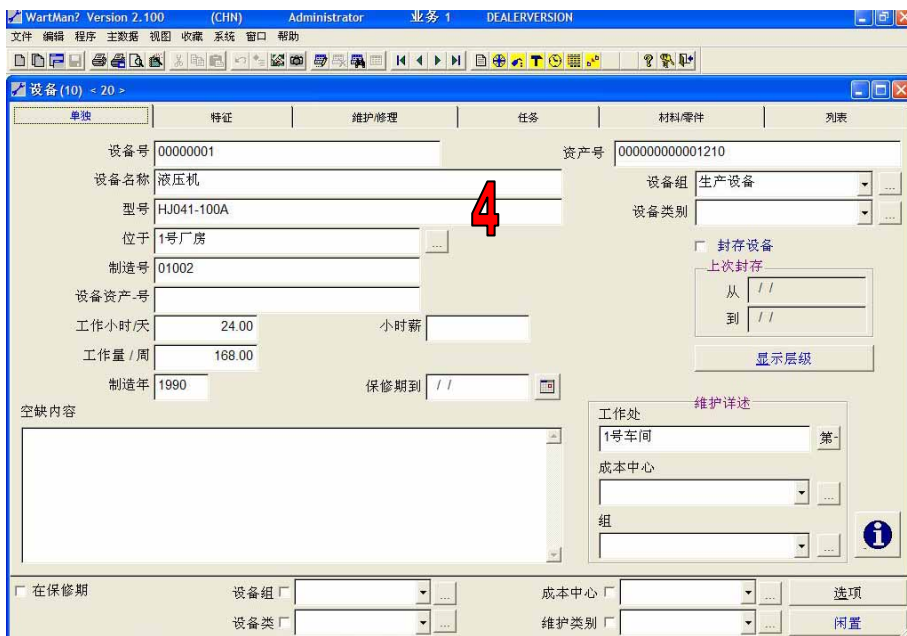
WartMan? Version 2.100 (CHN) Administrator 业务 1 DEALERVERSION

文件 编辑 程序 主数据 视图 收藏 系统 窗口 帮助

设备 (10) < 20 >

单独 | 特征 | 维护/修理 | 任务 | 材料/零件 | 列表

设备号 00000001
资产号 000000000001210
设备名称 液压机
设备组 生产设备
型号 HJ041-100A
4
设备类别
位于 1号厂房
封存设备
上次封存
从 / /
到 / /
制造号 01002
设备资产-号
工作小时/天 24.00
小时薪
工作量 / 周 168.00
显示层级
制造年 1990
保修期到 / /
空缺内容
维护详述
工作处
1号车间
第-
成本中心
组

在保修期
设备组
成本中心
选项
设备类
维护类别
闲置